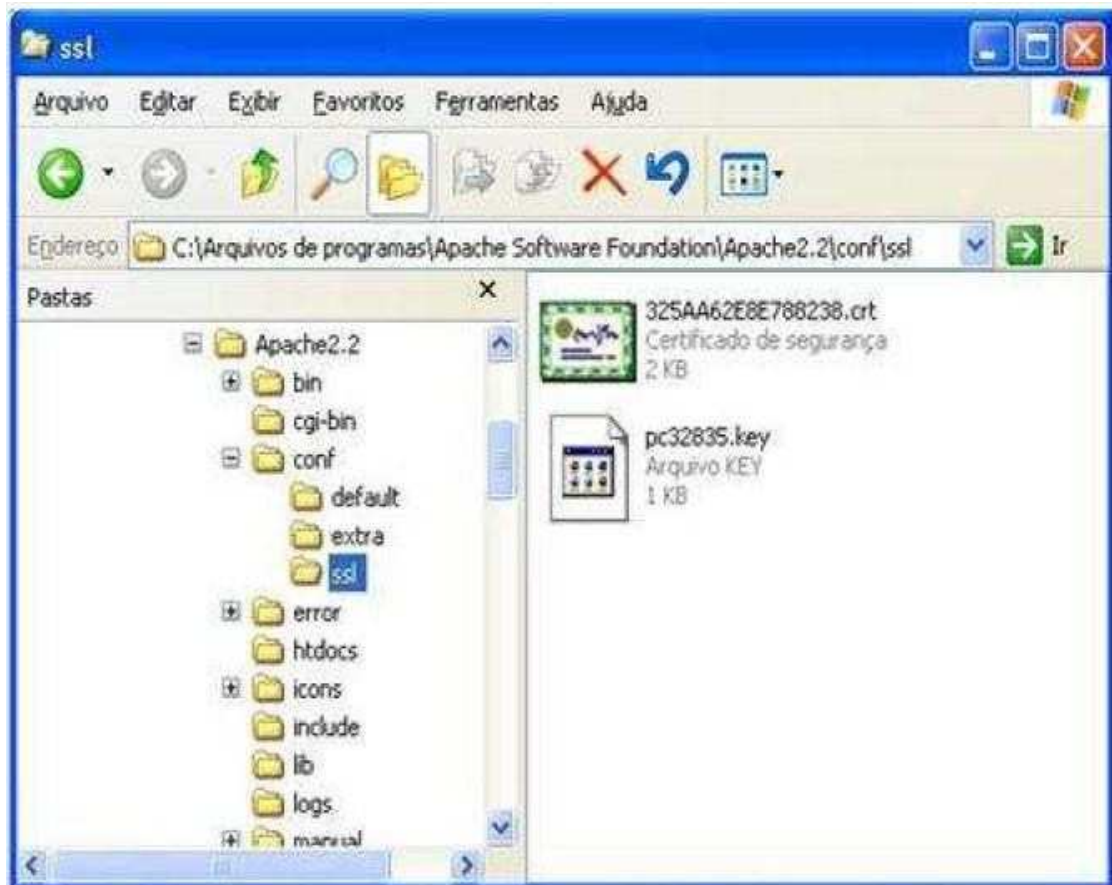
ssl

Arquivo Editar Exibir Favoritos Ferramentas Ajuda

Endereço C:\Arquivos de programas\Apache Software Foundation\Apache2.2\conf\ssl Ir

Pastas ×

Apache2.2
bin
cgi-bin
conf
default
extra
ssl
error
htdocs
icons
include
lib
logs
manual

325AA62E8E788238.crt
Certificado de segurança
2 KB

pc32835.key
Arquivo KEY
1 KB